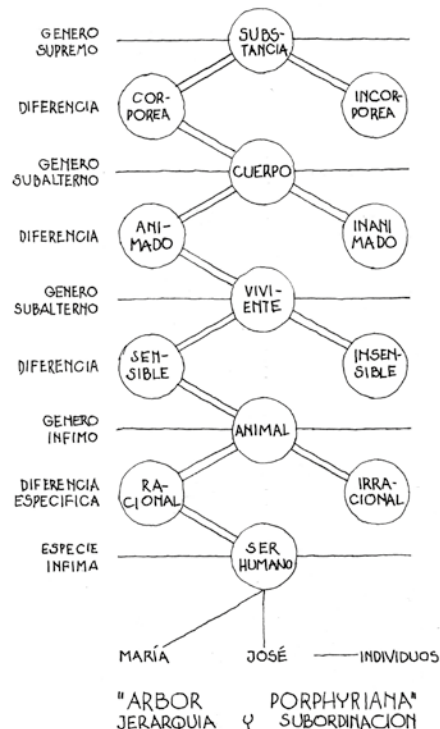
GENERO SUPREMO

SUBSTANCIA

DIFERENCIA

CORPOREA

INCORPOREA

GENERO SUBALTERNO

CUERPO

DIFERENCIA

ANIMADO

INANIMADO

GENERO SUBALTERNO

VIVIENTE

DIFERENCIA

SENSIBLE

INSENSIBLE

GENERO INFIMO

ANIMAL

DIFERENCIA ESPECIFICA

RACIONAL

IRRACIONAL

ESPECIE INFIMA

SER HUMANO

MARÍA

JOSÉ

INDIVIDUOS

"ARBOR PORPHYRIANA"
JERARQUIA Y SUBORDINACION